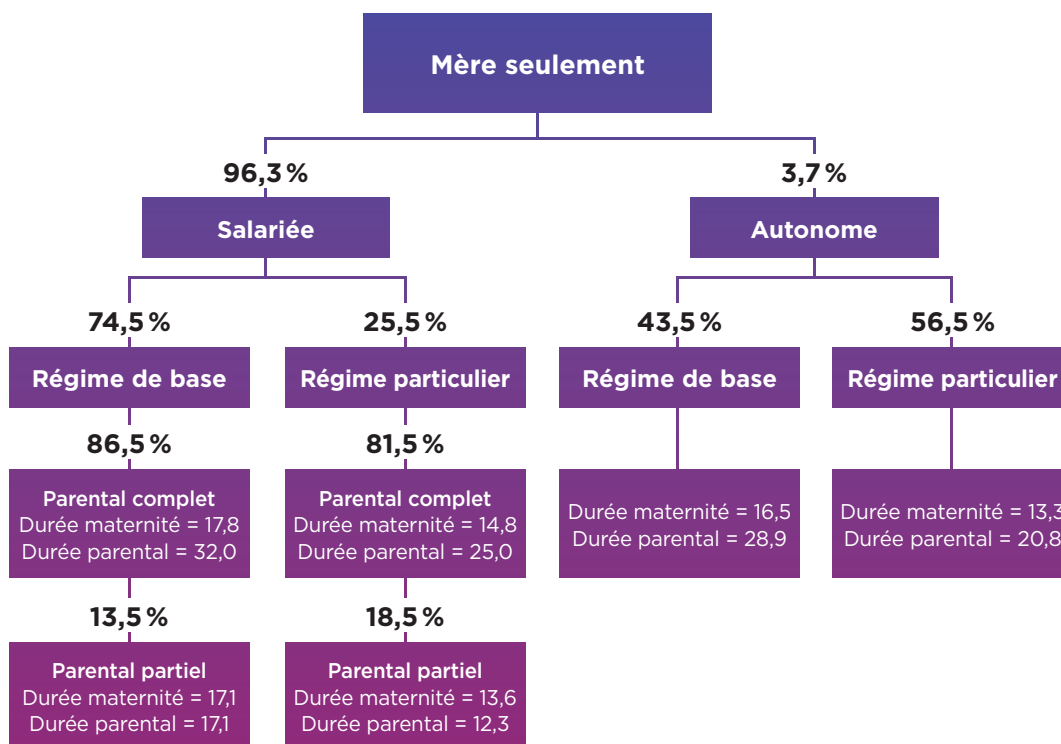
Mère seulement

96,3 %

Salariée

74,5 %

Régime de base

86,5 %

Parental complet
Durée maternité = 17,8
Durée parental = 32,0

13,5 %

Parental partiel
Durée maternité = 17,1
Durée parental = 17,1

25,5 %

Régime particulier

81,5 %

Parental complet
Durée maternité = 14,8
Durée parental = 25,0

18,5 %

Parental partiel
Durée maternité = 13,6
Durée parental = 12,3

3,7 %

Autonome

43,5 %

Régime de base

Durée maternité = 16,5
Durée parental = 28,9

56,5 %

Régime particulier

Durée maternité = 13,3
Durée parental = 20,8